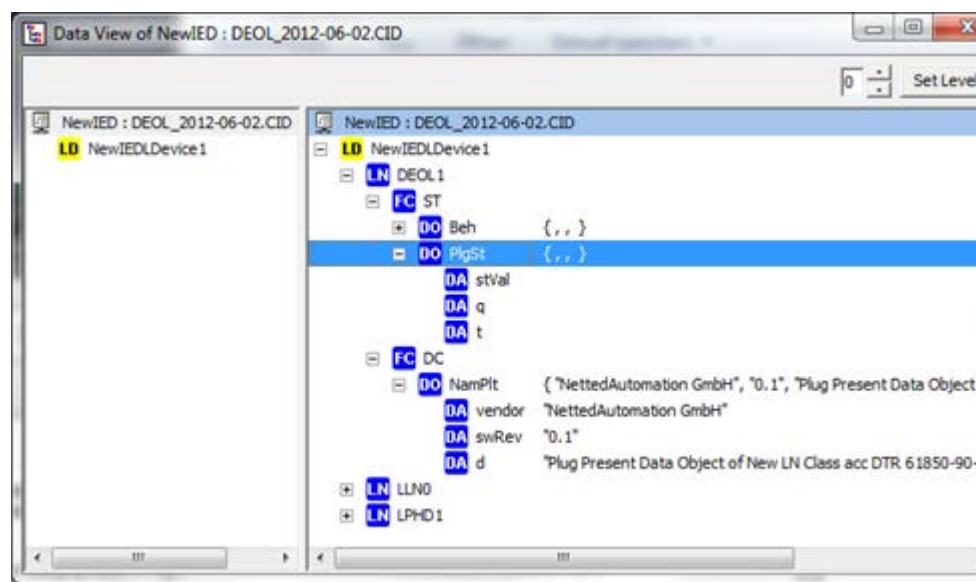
Data View of NewIED : DEOL_2012-06-02.CID

0 Set Level

NewIED : DEOL_2012-06-02.CID
LD NewIEDLDevice1

NewIED : DEOL_2012-06-02.CID
LD NewIEDLDevice1
LN DEOL1
FC ST
DO Beh {, , }
DO PlgSt {, , }
DA stVal
DA q
DA t
FC DC
DO NamPlt { "NettedAutomation GmbH", "0.1", "Plug Present Data Object
DA vendor "NettedAutomation GmbH"
DA swRev "0.1"
DA d "Plug Present Data Object of New LN Class acc DTR 61850-90-
LN LLN0
LN LPHD1